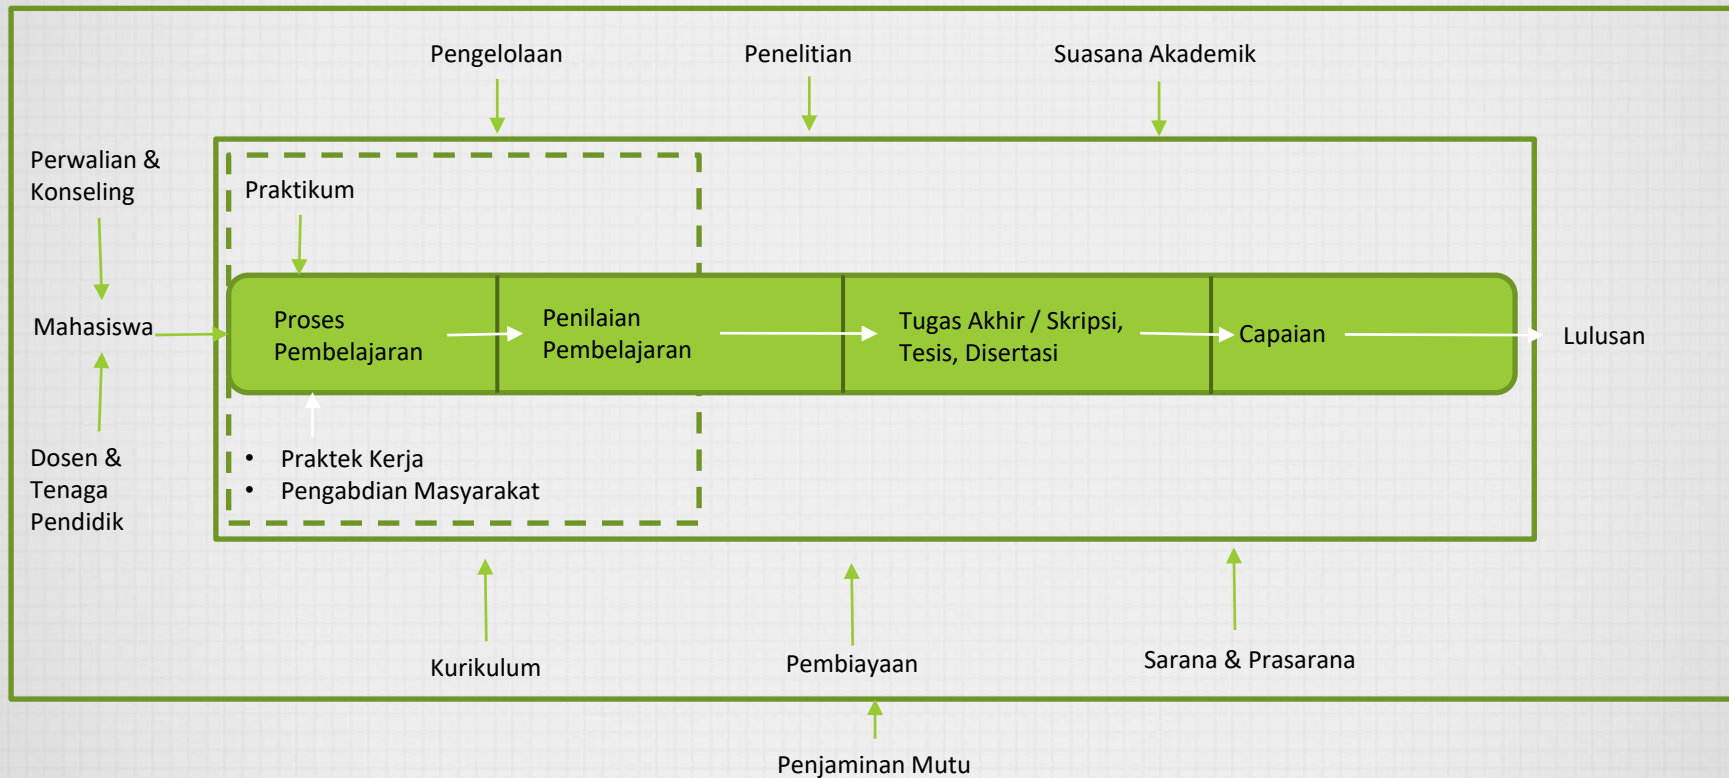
Pengelolaan

Penelitian

Suasana Akademik

Perwalian & Konseling

Praktikum

Mahasiswa

Proses Pembelajaran

Penilaian Pembelajaran

Tugas Akhir / Skripsi, Tesis, Disertasi

Capaian

Lulusan

Dosen & Tenaga Pendidik

- Praktek Kerja
- Pengabdian Masyarakat

Kurikulum

Pembiayaan

Sarana & Prasarana

Penjaminan Mutu